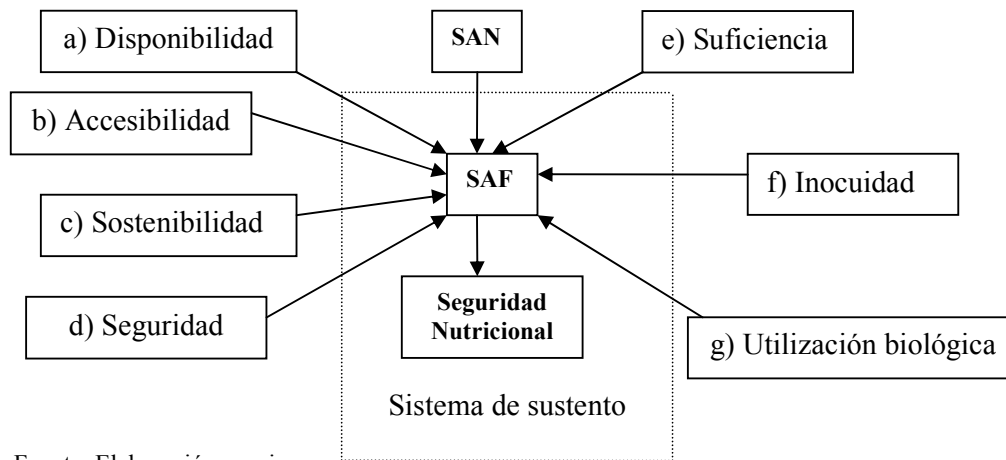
a) Disponibilidad

SAN

e) Suficiencia

b) Accesibilidad

SAF

f) Inocuidad

c) Sostenibilidad

d) Seguridad

Seguridad Nutricional

g) Utilización biológica

Sistema de sustento

Fuente: Elaboración propia